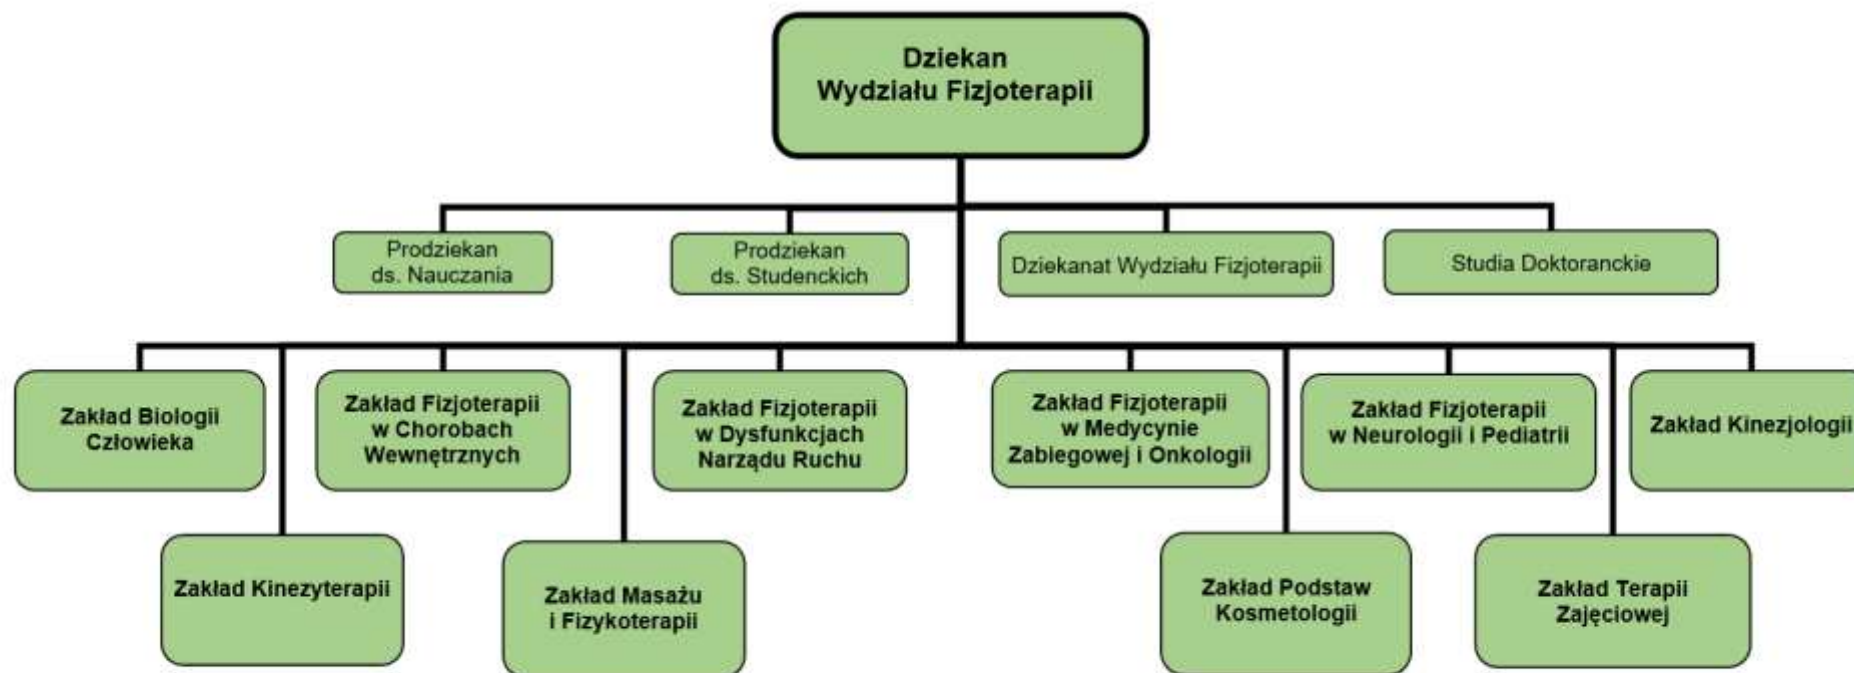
Dziekan
Wydziału Fizjoterapii

Prodziekan
ds. Nauczania

Prodziekan
ds. Studenckich

Dziekanat Wydziału Fizjoterapii

Studia Doktoranckie

Zakład Biologii
Człowieka

Zakład Kinezyterapii

Zakład Fizjoterapii
w Chorobach
Wewnętrznych

Zakład Masażu
i Fizykoterapii

Zakład Fizjoterapii
w Dysfunkcjach
Narządu Ruchu

Zakład Fizjoterapii
w Medycynie
Zabiegowej i Onkologii

Zakład Podstaw
Kosmetologii

Zakład Fizjoterapii
w Neurologii i Pediatrii

Zakład Terapii
Zajęciowej

Zakład Kinezjologii